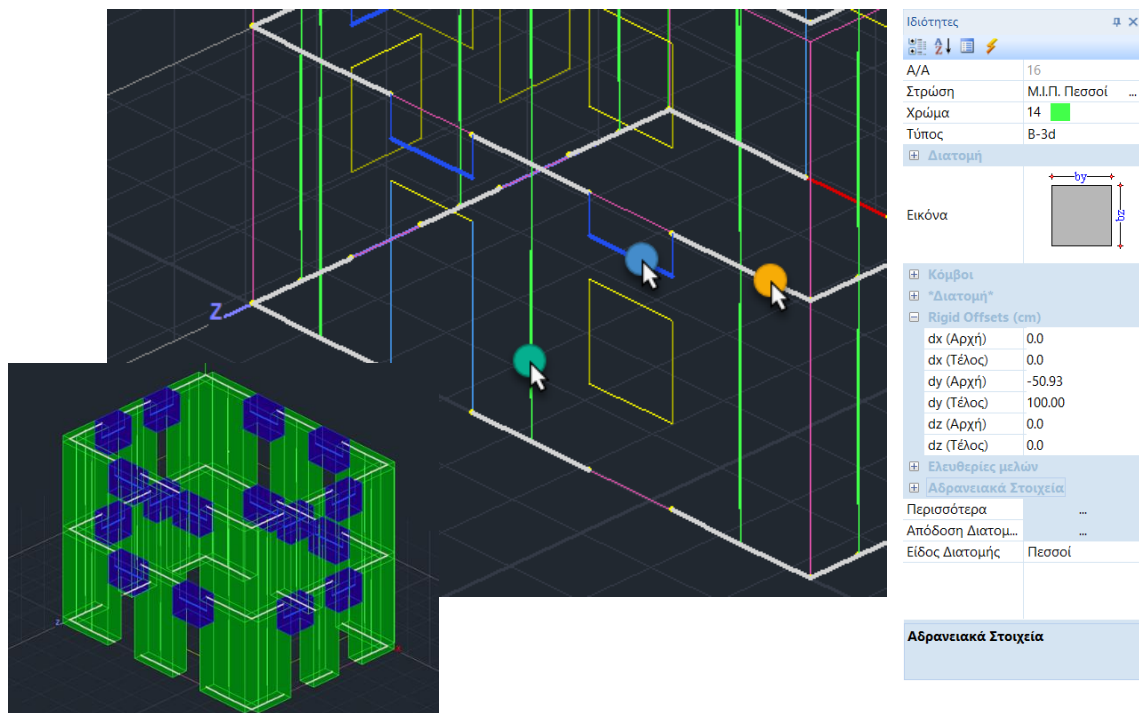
Z

Ιδιότητες

| | |
|---|---|
| Α/Α | 16 |
| Στρώση | Μ.Ι.Π. Πεσσοί ... |
| Χρώμα | 14 |
| Τύπος | B-3d |

Διατομή

Εικόνα

by

bz

Κόμβοι

"Διατομή"

Rigid Offsets (cm)

| | |
|---|---|
| dx (Αρχή) | 0.0 |
| dx (Τέλος) | 0.0 |
| dy (Αρχή) | -50.93 |
| dy (Τέλος) | 100.00 |
| dz (Αρχή) | 0.0 |
| dz (Τέλος) | 0.0 |

Ελευθερίες μελών

Αδρανειακά Στοιχεία

| | |
|---|---|
| Περισσότερα | ... |
| Απόδοση Διατομ... | ... |
| Είδος Διατομής | Πεσσοί |

Αδρανειακά Στοιχεία